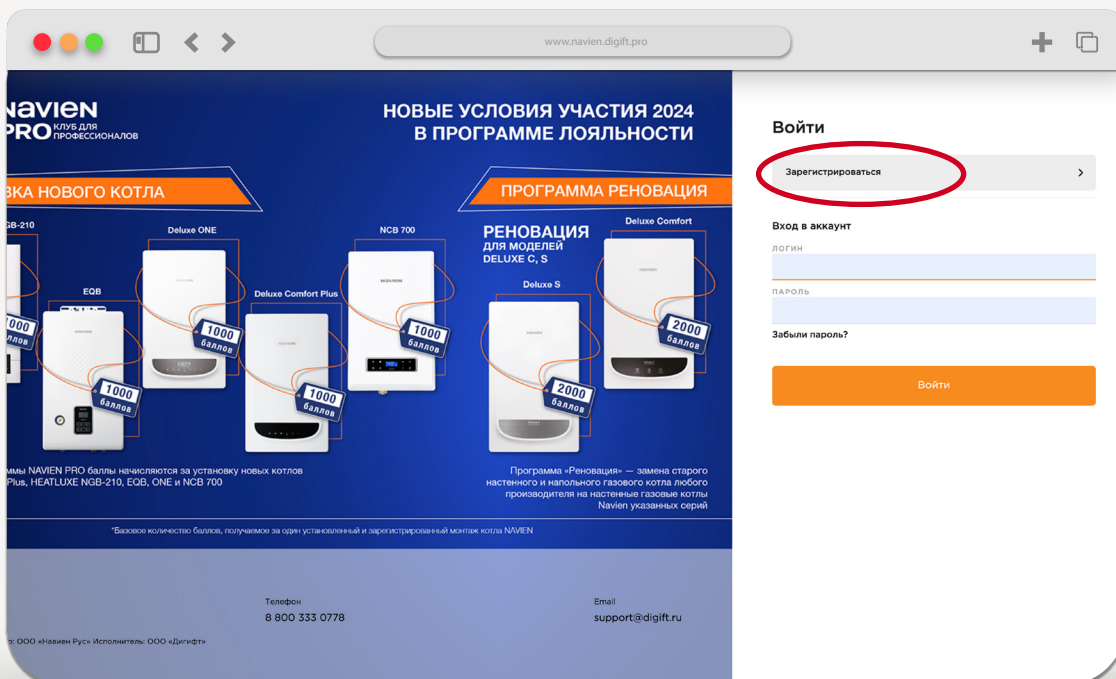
www.navien.digift.pro

NAVIEN PRO КЛУБ ДЛЯ ПРОФЕССИОНАЛОВ

НОВЫЕ УСЛОВИЯ УЧАСТИЯ 2024 В ПРОГРАММЕ ЛОЯЛЬНОСТИ

ВКА НОВОГО КОТЛА

ПРОГРАММА РЕНОВАЦИЯ

GB-210

1000 баллов

EQB

1000 баллов

Deluxe ONE

1000 баллов

Deluxe Comfort Plus

1000 баллов

NCB 700

1000 баллов

РЕНОВАЦИЯ ДЛЯ МОДЕЛЕЙ DELUXE C, S

Deluxe S

2000 баллов

Deluxe Comfort

2000 баллов

ммы NAVIEN PRO баллы начисляются за установку новых котлов Plus, HEATLUXE NGB-210, EQB, ONE и NCB 700

Программа «Реновация» — замена старого настенного и напольного газового котла любого производителя на настенные газовые котлы Navien указанных серий

*Базовое количество баллов, получаемое за один установленный и зарегистрированный монтаж котла NAVIEN

Телефон
8 800 333 0778

Email
support@digift.ru

: ООО «Навиен Рус» Исполнитель: ООО «Дигифт»

Войти

Зарегистрироваться

Вход в аккаунт

ЛОГИН

ПАРОЛЬ

Забыли пароль?

Войти